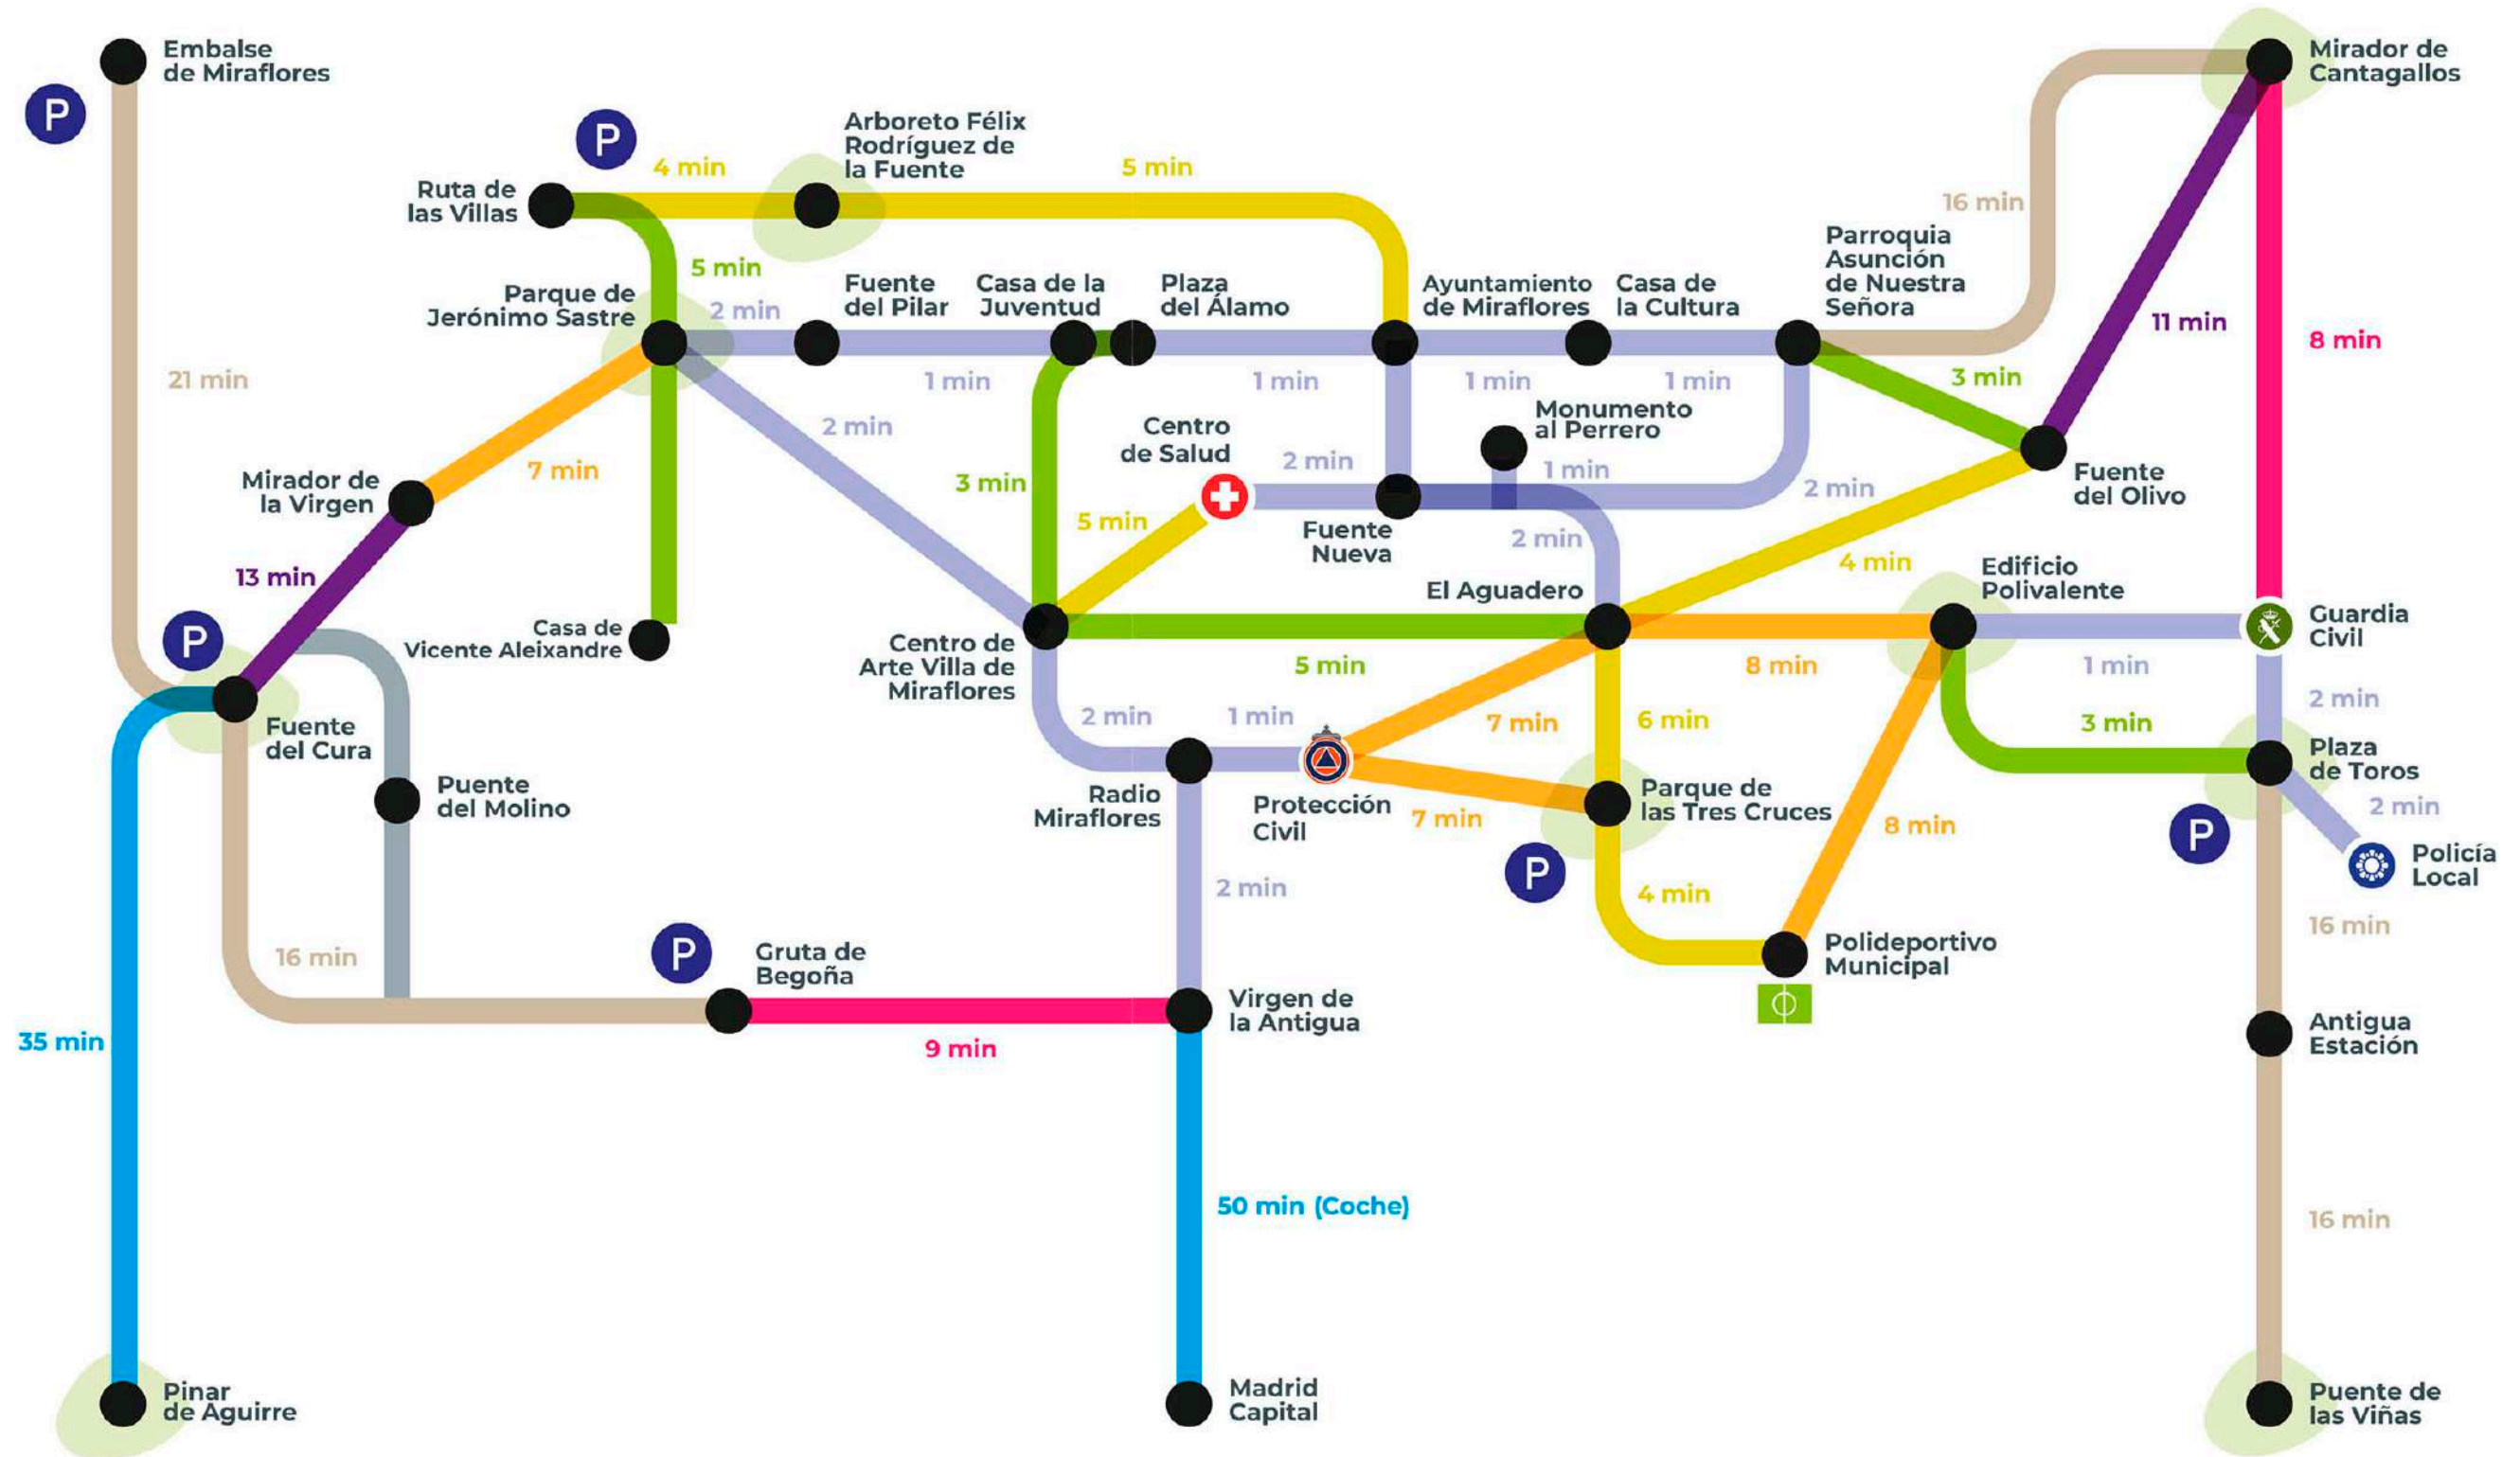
Embalse de Miraflores

P

P

Arboreto Félix Rodríguez de la Fuente

4 min

5 min

Mirador de Cantagallos

Ruta de las Villas

16 min

5 min

Parroquia Asunción de Nuestra Señora

Parque de Jerónimo Sastre

2 min

Fuente del Pilar

Casa de la Juventud

Plaza del Álamo

Ayuntamiento de Miraflores

Casa de la Cultura

11 min

8 min

21 min

1 min

1 min

1 min

1 min

3 min

Monumento al Perrero

2 min

Centro de Salud

2 min

1 min

Mirador de la Virgen

7 min

3 min

Fuente del Olivo

2 min

5 min

Fuente Nueva

2 min

13 min

El Aguadero

4 min

Edificio Polivalente

Casa de Vicente Aleixandre

Guardia Civil

P

Centro de Arte Villa de Miraflores

5 min

8 min

1 min

2 min

Fuente del Cura

2 min

1 min

7 min

6 min

3 min

Plaza de Toros

Puente del Molino

Radio Miraflores

Protección Civil

7 min

Parque de las Tres Cruces

8 min

2 min

P

Policía Local

2 min

P

4 min

16 min

16 min

Gruta de Begoña

P

Polideportivo Municipal

Virgen de la Antigua

35 min

9 min

Antigua Estación

50 min (Coche)

16 min

Pinar de Aguirre

Madrid Capital

Puente de las Viñas